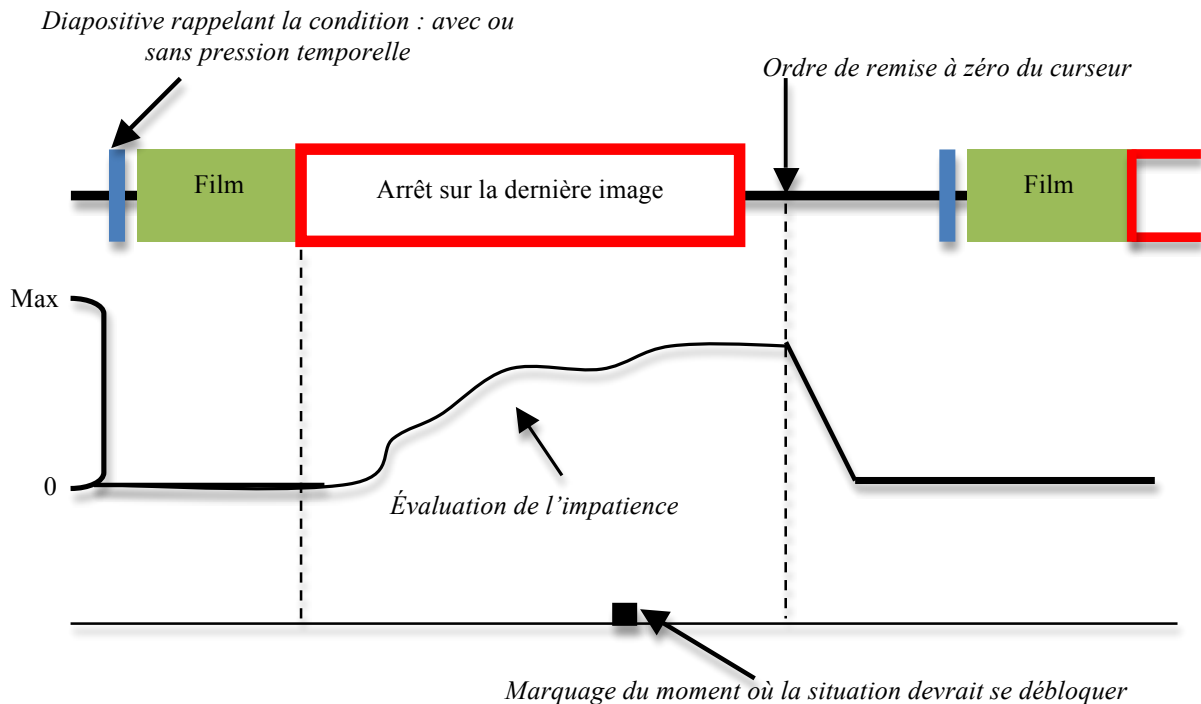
Diapositive rappelant la condition : avec ou sans pression temporelle

Ordre de remise à zéro du curseur

Film

Arrêt sur la dernière image

Film

Max

0

Évaluation de l’impatience

Marquage du moment où la situation devrait se débloquer